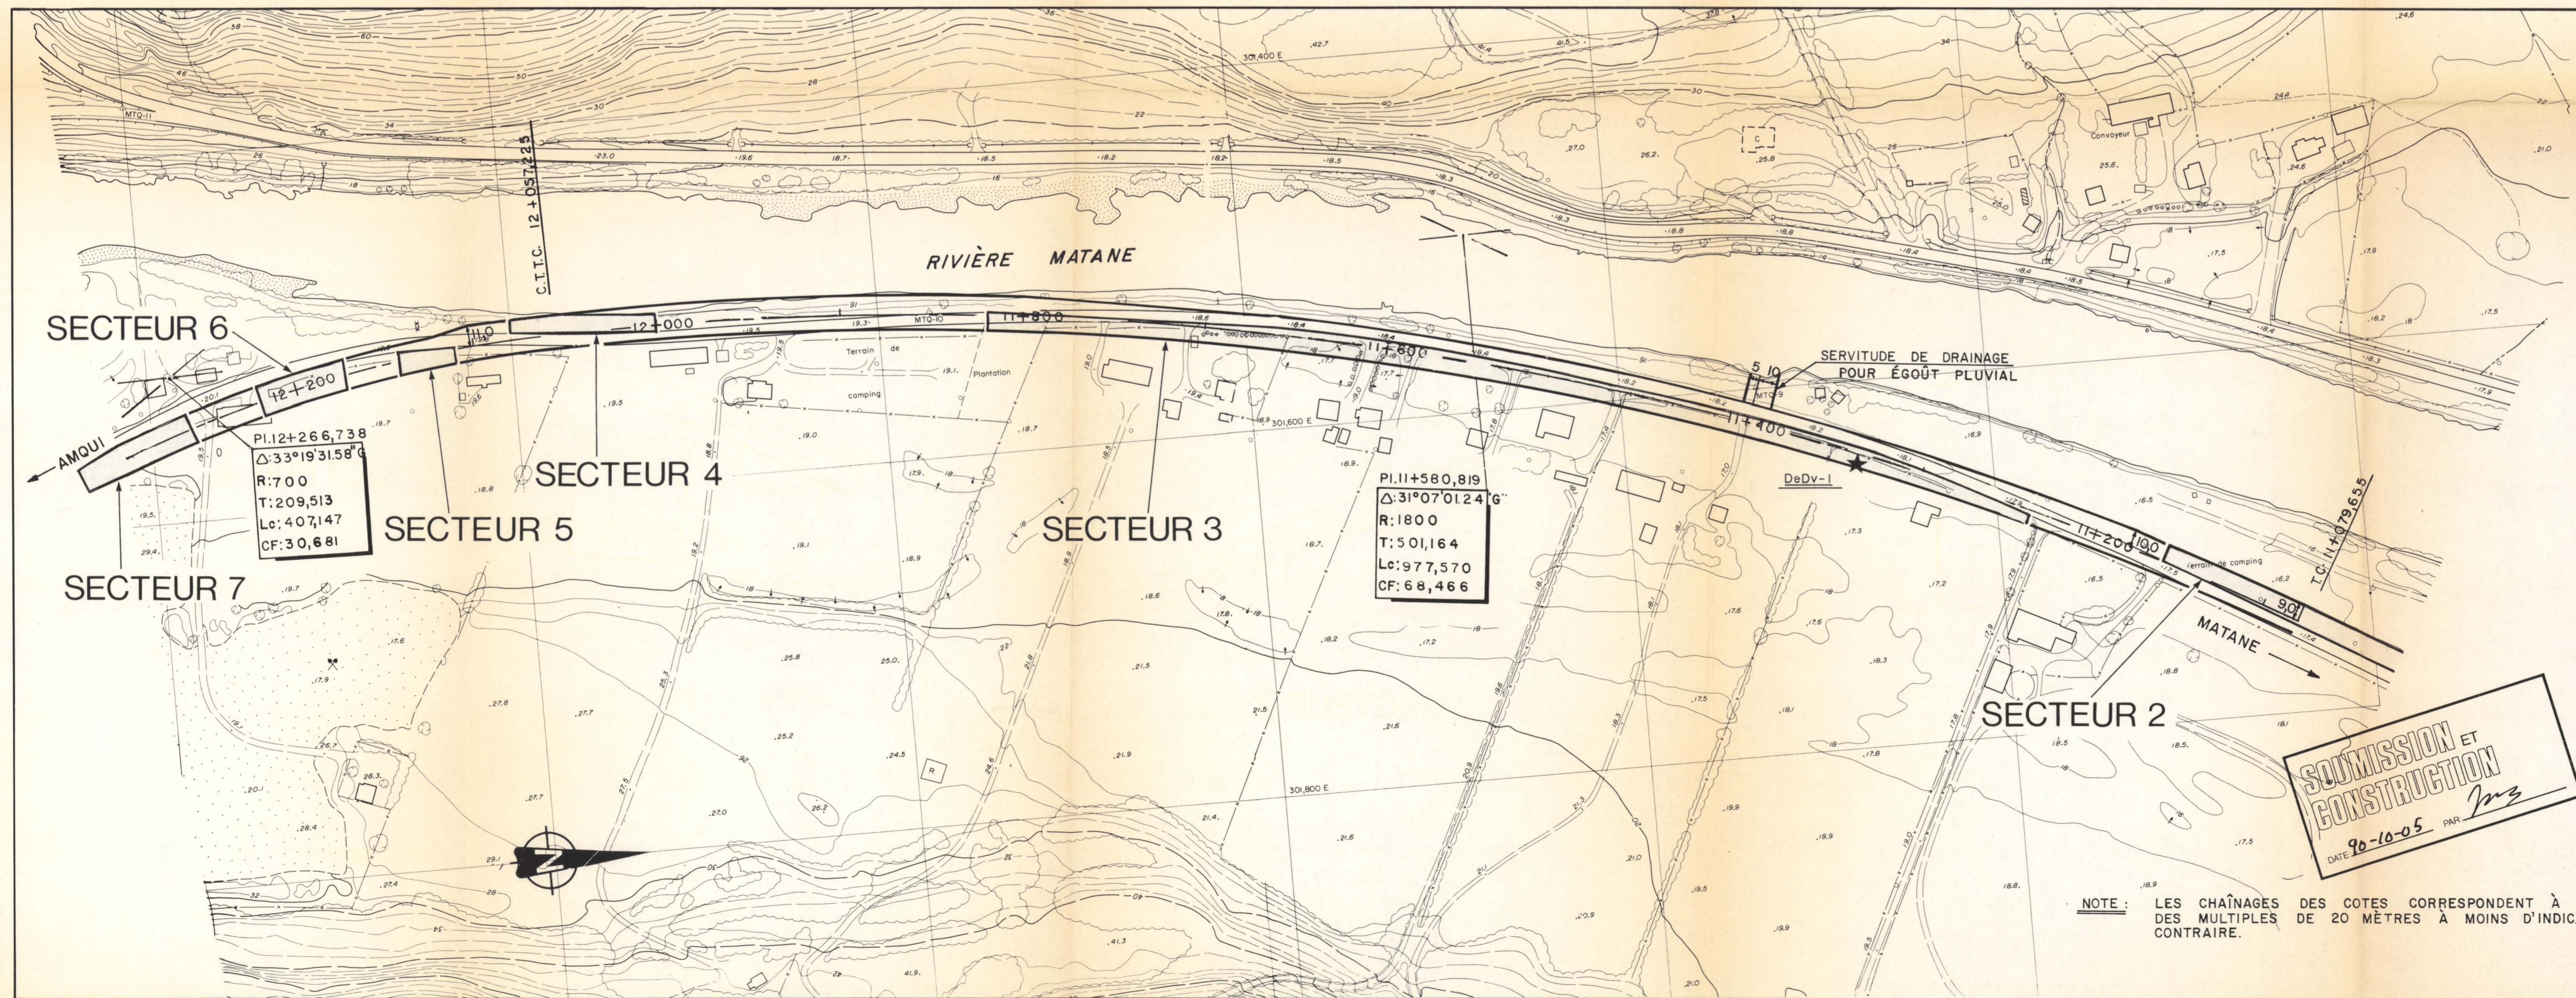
RIVIÈRE MATANE

C.T.T.C. 12+057,225

MTQ-11

301,400 E

Convoyeur

SECTEUR 6

12+200

11+0

12+000

MTQ-10

11+800

11+600

Terrain de camping

Plantation

SERVITUDE DE DRAINAGE POUR ÉGOÛT PLUVIAL

5 10

MTQ-9

AMQUI

PI.12+266,738
$\Delta$:33°19'31.58"G
R:700
T:209,513
Lc:407,147
CF:30,681

SECTEUR 4

SECTEUR 5

SECTEUR 3

SECTEUR 7

301,600 E

PI.11+580,819
$\Delta$:31°07'01.24"G
R:1800
T:501,164
Lc:977,570
CF:68,466

11+400

DeDv-1

11+200

100

Terrain de camping

T.C. 11+079,655

90

MATANE

SECTEUR 2

301,800 E

SOUMISSION ET CONSTRUCTION
DATE 90-10-05 PAR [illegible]

NOTE : LES CHAÎNAGES DES COTES CORRESPONDENT À DES MULTIPLES DE 20 MÈTRES À MOINS D'INDIC CONTRAIRE.